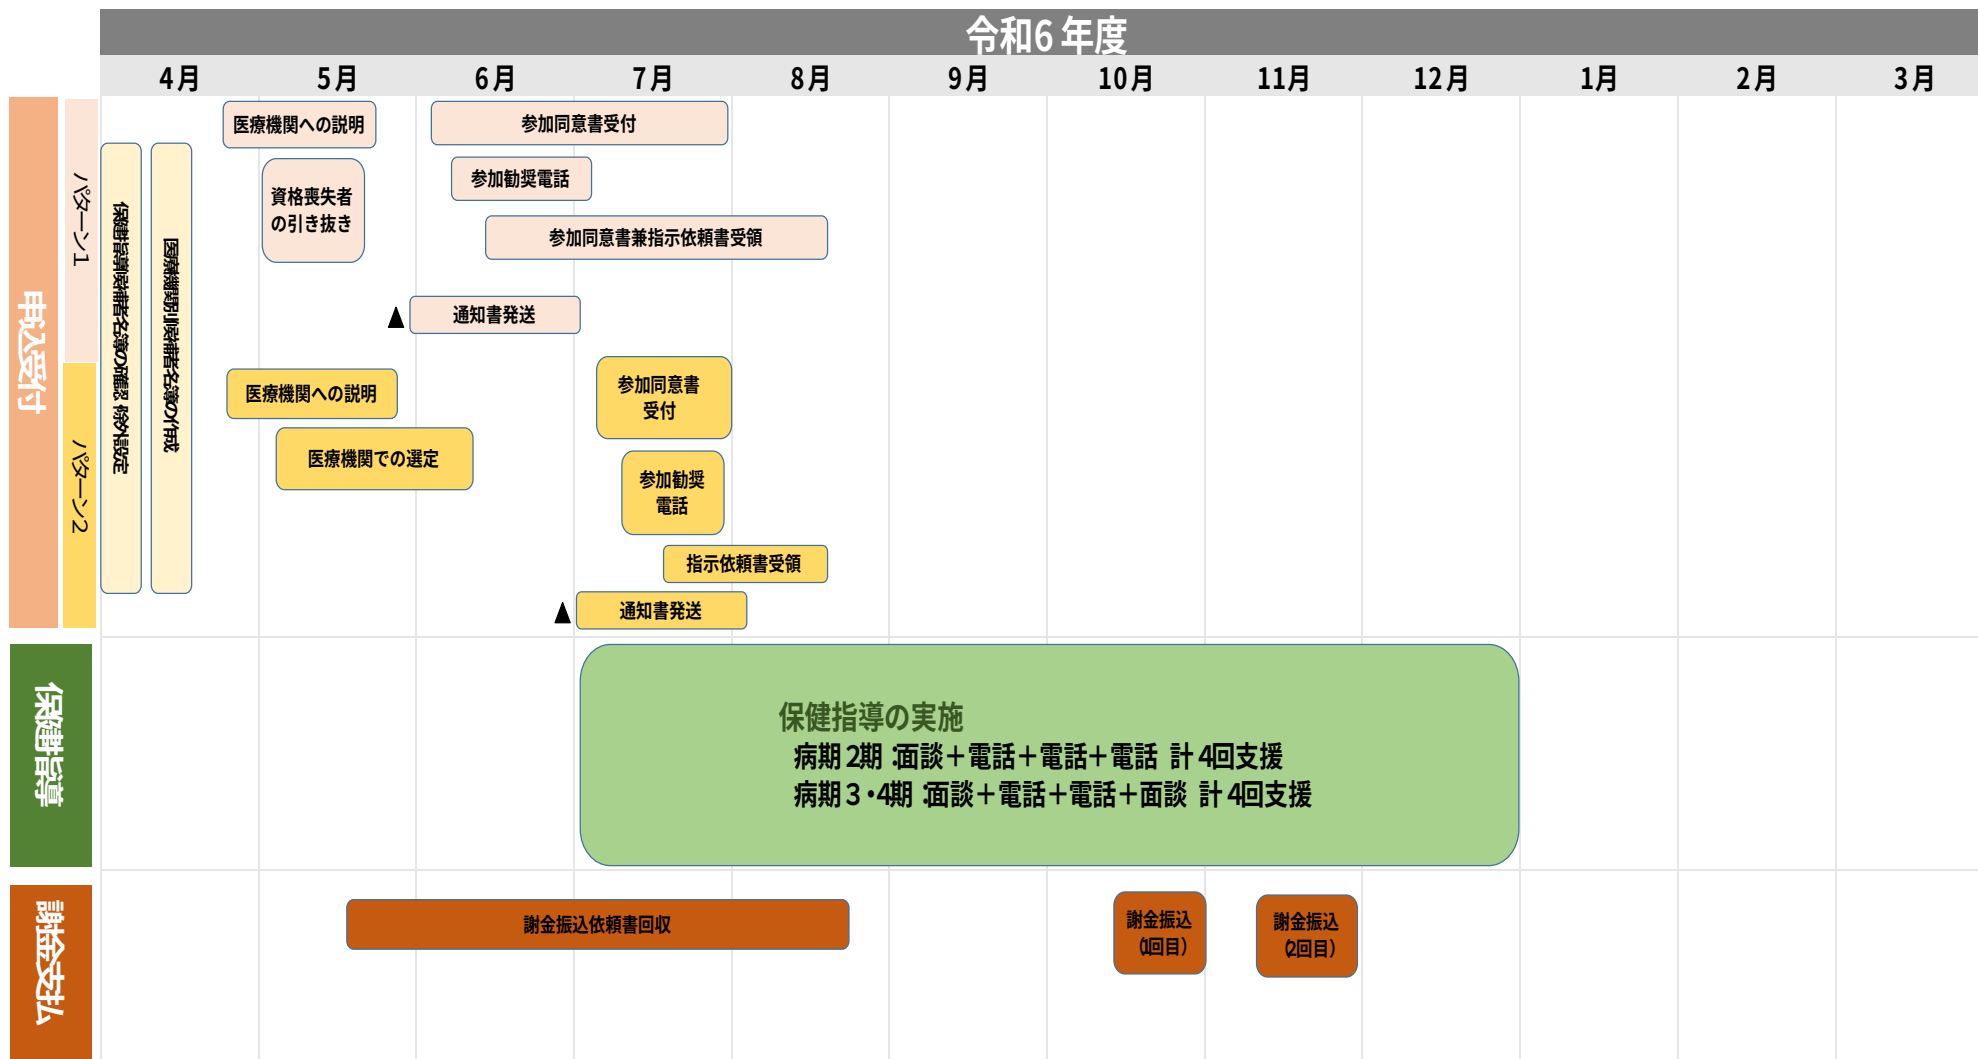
令和6年度

4月 5月 6月 7月 8月 9月 10月 11月 12月 1月 2月 3月

申込受付

パターン1

パターン2

保健指導対象者名簿の確認 候補設定

医療機関別対象者名簿の作成

医療機関への説明

参加同意書受付

参加勧奨電話

資格喪失者の引き抜き

参加同意書兼指示依頼書受領

▲ 通知書発送

医療機関への説明

参加同意書受付

医療機関での選定

参加勧奨電話

指示依頼書受領

▲ 通知書発送

保健指導

保健指導の実施
病期2期 面談＋電話＋電話＋電話 計4回支援
病期3・4期 面談＋電話＋電話＋面談 計4回支援

謝金支払

謝金振込依頼書回収

謝金振込（1回目）

謝金振込（2回目）